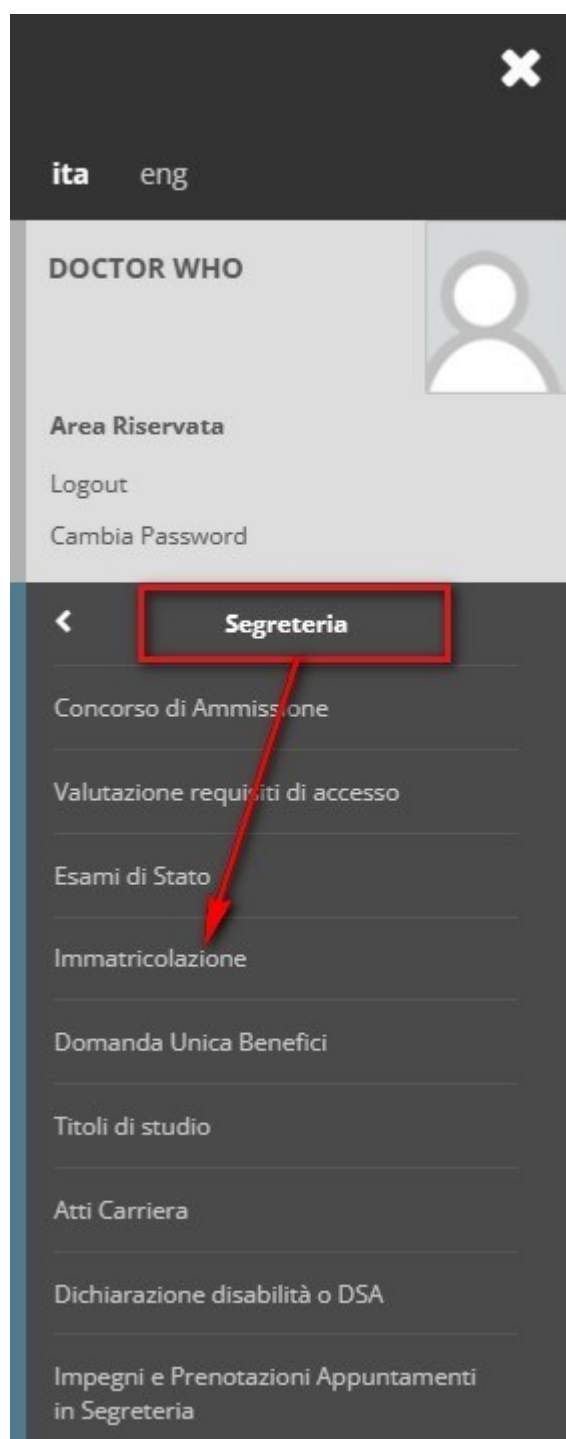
ita eng

DOCTOR WHO

Area Riservata

Logout

Cambia Password

Segreteria

Concorso di Ammissione

Valutazione requisiti di accesso

Esami di Stato

Immatricolazione

Domanda Unica Benefici

Titoli di studio

Atti Carriera

Dichiarazione disabilità o DSA

Impegni e Prenotazioni Appuntamenti in Segreteria